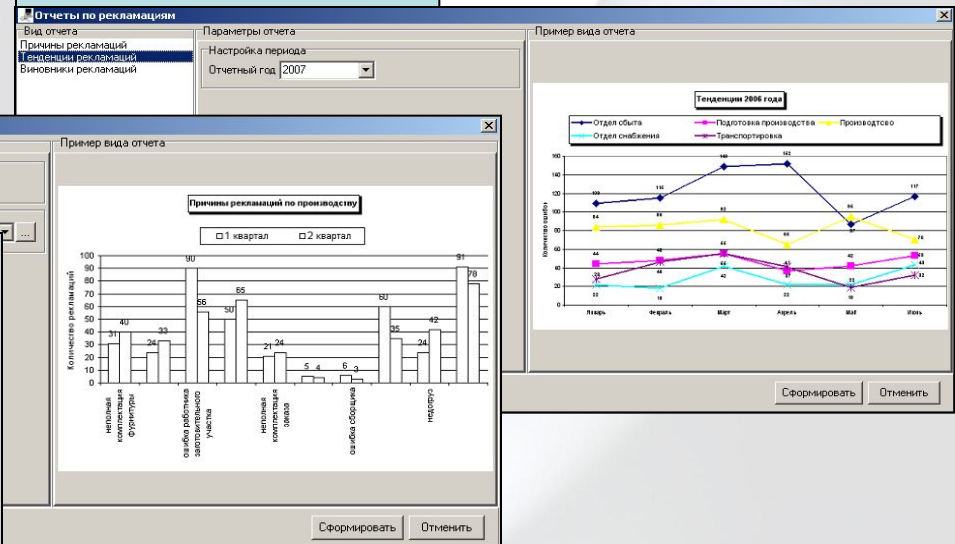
Отчеты по рекламациям

Вид отчета
Причины рекламаций
Тенденции рекламаций
Виновники рекламаций

Параметры отчета
Настройка периода
Отчетный год 2007

Пример вида отчета

Тенденции 2006 года

Отдел сбыта
Подготовка производства
Производство
Отдел снабжения
Транспортировка

Количество ошибок

Январь
Февраль
Март
Апрель
Май
Июнь

Сформировать
Отменить

Пример вида отчета

Причины рекламаций по производству

1 квартал
2 квартал

Количество рекламаций

100
90
80
70
60
50
40
30
20
10
0

31 40 24 33 90 56 50 65 21 24 5 4 6 3 60 35 24 42 91 78

неполная комплектация фурнитуры
ошибка работника заготовительного участка
неполная комплектация заказа
ошибка сборщика
недогруз

Сформировать
Отменить